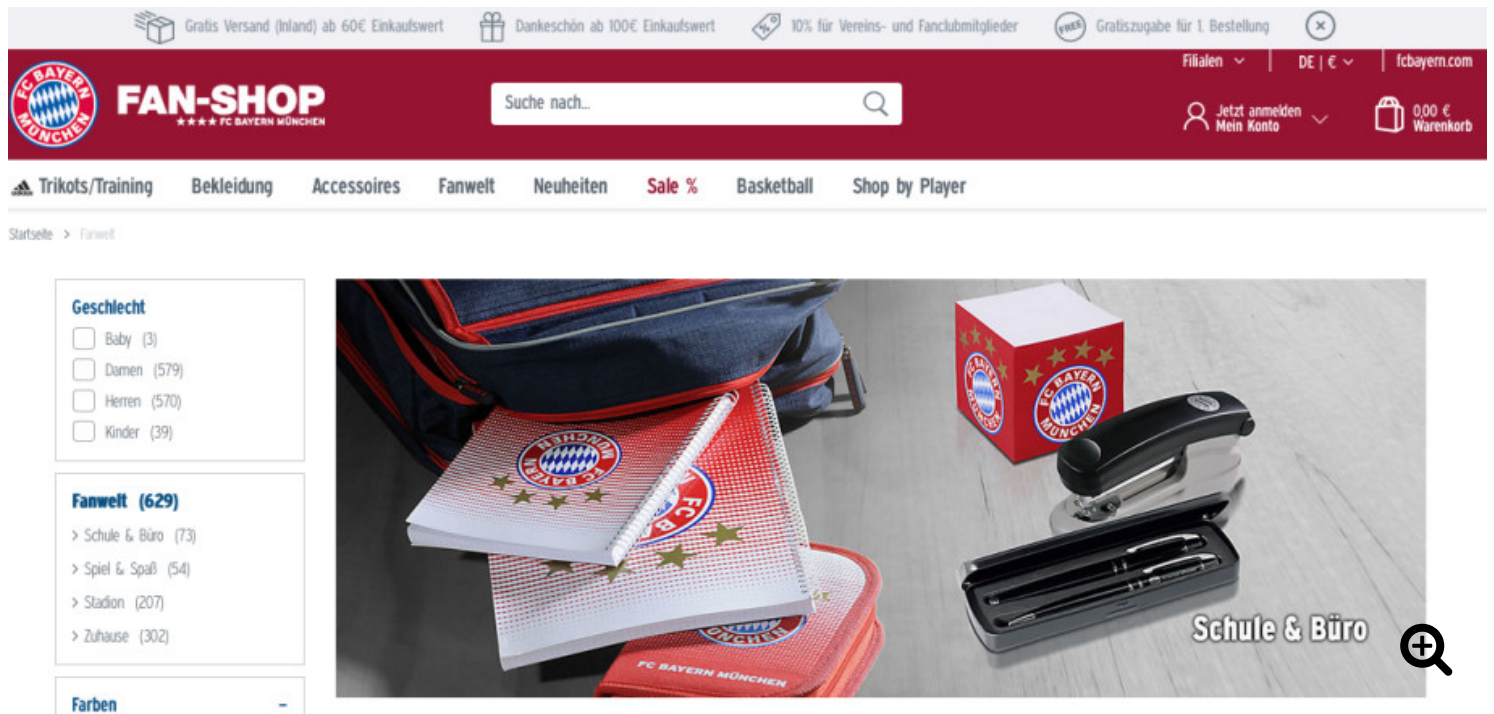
Gratis Versand (Inland) ab 60€ Einkaufswert   Dankeschön ab 100€ Einkaufswert   10% für Vereins- und Fanclubmitglieder   FREE Gratiszugabe für 1. Bestellung

Filialen   DE | €   fcbayern.com

FC BAYERN MÜNCHEN

FAN-SHOP
★★★★ FC BAYERN MÜNCHEN

Suche nach...

Jetzt anmelden
Mein Konto

0,00 €
Warenkorb

Trikots/Training   Bekleidung   Accessoires   Fanwelt   Neuheiten   Sale %   Basketball   Shop by Player

Startseite > Fanwelt

Geschlecht
Baby (3)
Damen (579)
Herren (570)
Kinder (39)

Fanwelt (629)
> Schule & Büro (73)
> Spiel & Spaß (54)
> Stadion (207)
> Zuhause (302)

Farben –

FC BAYERN MÜNCHEN

FC BAYERN MÜNCHEN

Schule & Büro